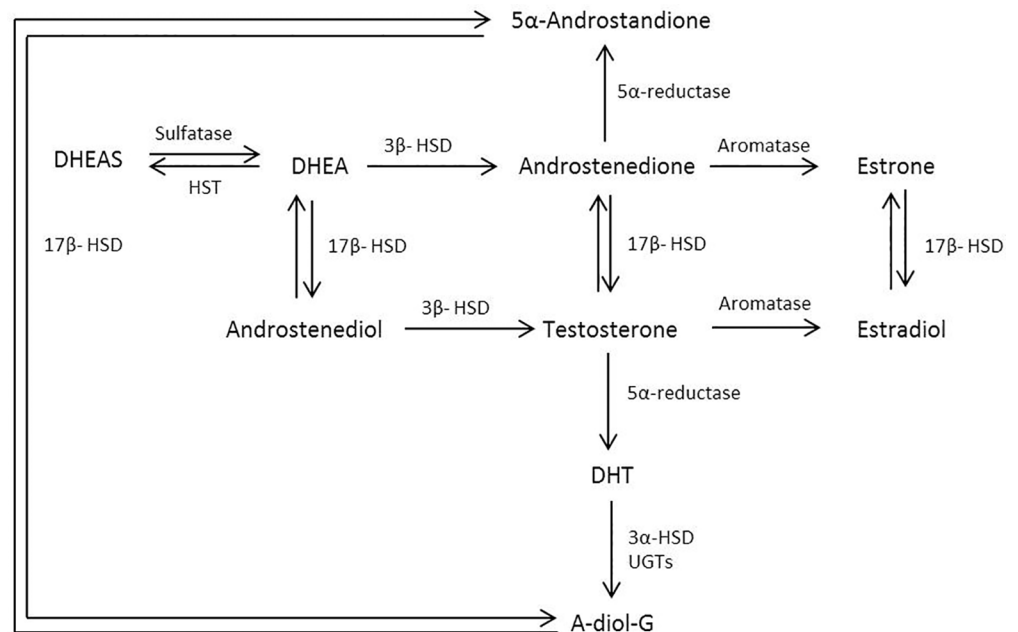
5α-Androstandione

5α-reductase

DHEAS

Sulfatase

HST

DHEA

3β- HSD

Androstenedione

Aromatase

Estrone

17β- HSD

17β- HSD

17β- HSD

17β- HSD

Androstenediol

3β- HSD

Testosterone

Aromatase

Estradiol

5α-reductase

DHT

3α-HSD
UGTs

A-diol-G